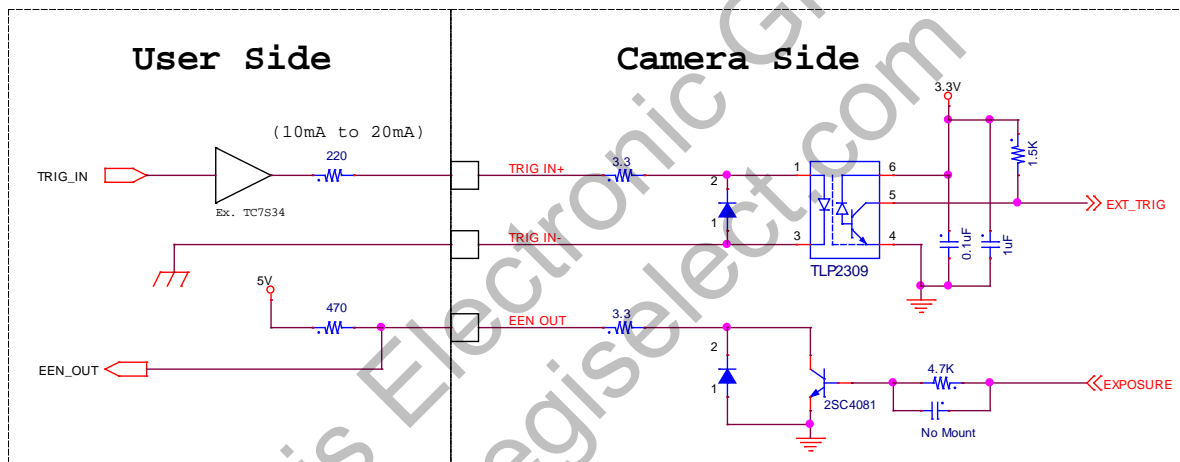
User Side

Camera Side

(10mA to 20mA)

TRIG_IN

220

Ex. TC7S34

TRIG IN+

3.3

2

1

TRIG IN-

1

6

5

3

4

TLP2309

3.3V

1.5K

EXT_TRIG

0.1uF

1uF

5V

470

EEN_OUT

EEN OUT

3.3

2

1

2SC4081

4.7K

EXPOSURE

No Mount

is Electronic G

egiselect.com